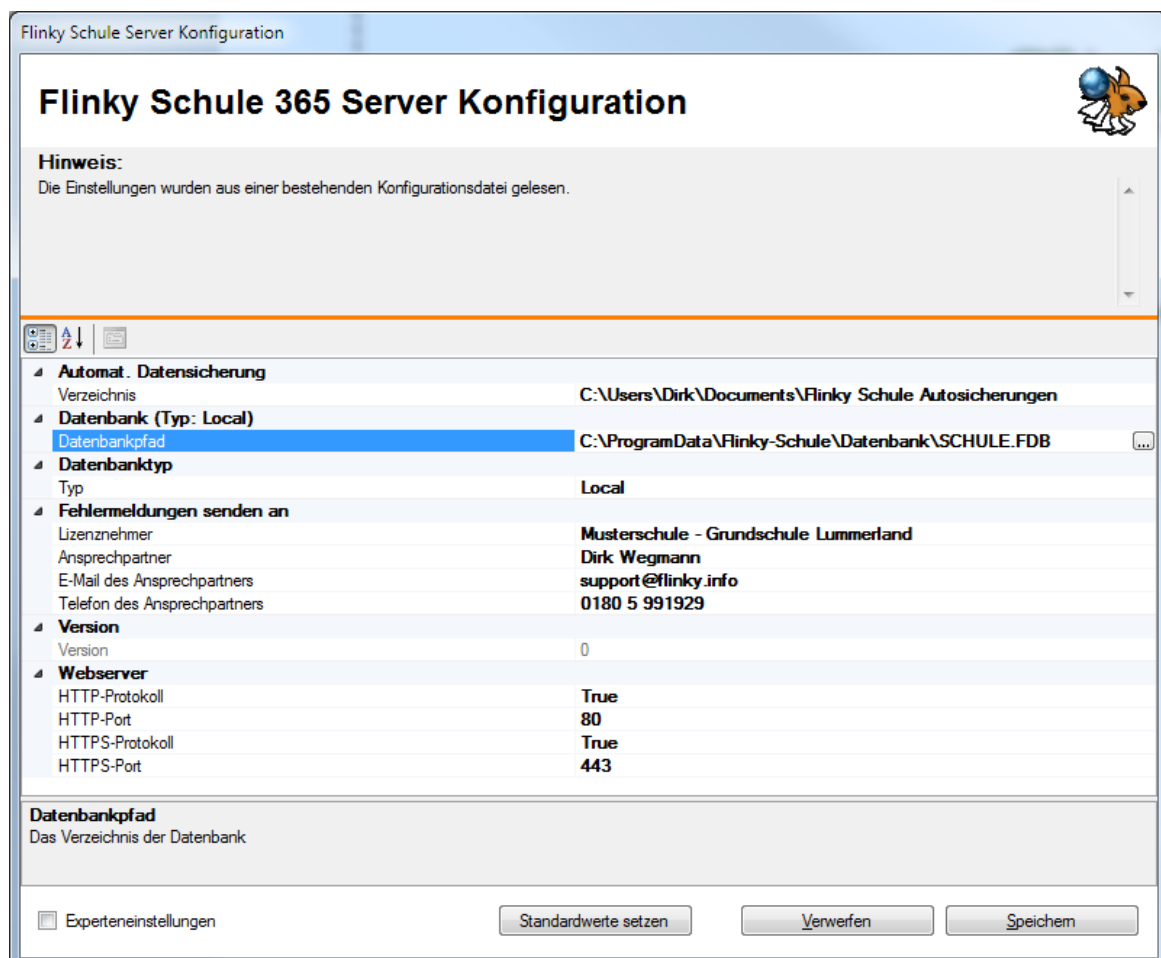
Flinky Schule Server Konfiguration

Flinky Schule 365 Server Konfiguration

Hinweis:
Die Einstellungen wurden aus einer bestehenden Konfigurationsdatei gelesen.

| | |
|---|---|
| Automat. Datensicherung | |
| Verzeichnis | C:\Users\Dirk\Documents\Flinky Schule Autosicherungen |
| Datenbank (Typ: Local) | |
| Datenbankpfad | C:\ProgramData\Flinky-Schule\Datenbank\SCHULE.FDB |
| Datenbanktyp | |
| Typ | Local |
| Fehlermeldungen senden an | |
| Lizenznehmer | Musterschule - Grundschule Lummerland |
| Ansprechpartner | Dirk Wegmann |
| E-Mail des Ansprechpartners | support@flinky.info |
| Telefon des Ansprechpartners | 0180 5 991929 |
| Version | |
| Version | 0 |
| Webserver | |
| HTTP-Protokoll | True |
| HTTP-Port | 80 |
| HTTPS-Protokoll | True |
| HTTPS-Port | 443 |

Datenbankpfad
Das Verzeichnis der Datenbank

Experteneinstellungen

Standardwerte setzen

Verwerfen

Speichern